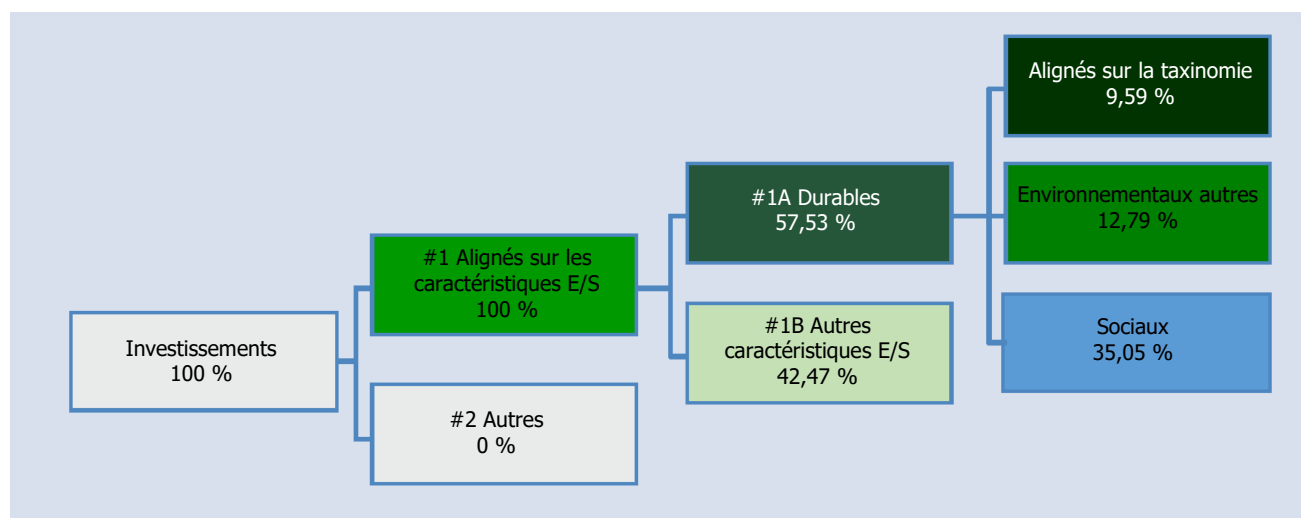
Investissements
100 %

#1 Alignés sur les caractéristiques E/S
100 %

#2 Autres
0 %

#1A Durables
57,53 %

#1B Autres caractéristiques E/S
42,47 %

Alignés sur la taxinomie
9,59 %

Environnementaux autres
12,79 %

Sociaux
35,05 %